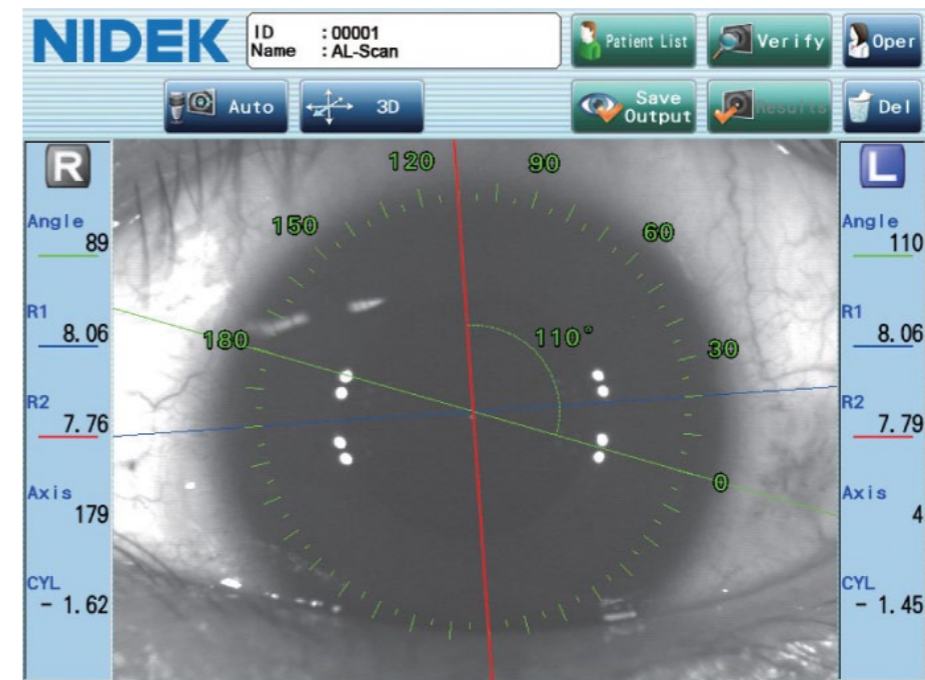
NIDEK

ID : 00001
Name : AL-Scan

Patient List

Verify

Oper

Auto

3D

Save Output

Results

Del

R

Angle
89

R1
8.06

R2
7.76

Axis
179

CYL
- 1.62

120

90

150

60

180

110°

30

0

L

Angle
110

R1
8.06

R2
7.79

Axis
4

CYL
- 1.45